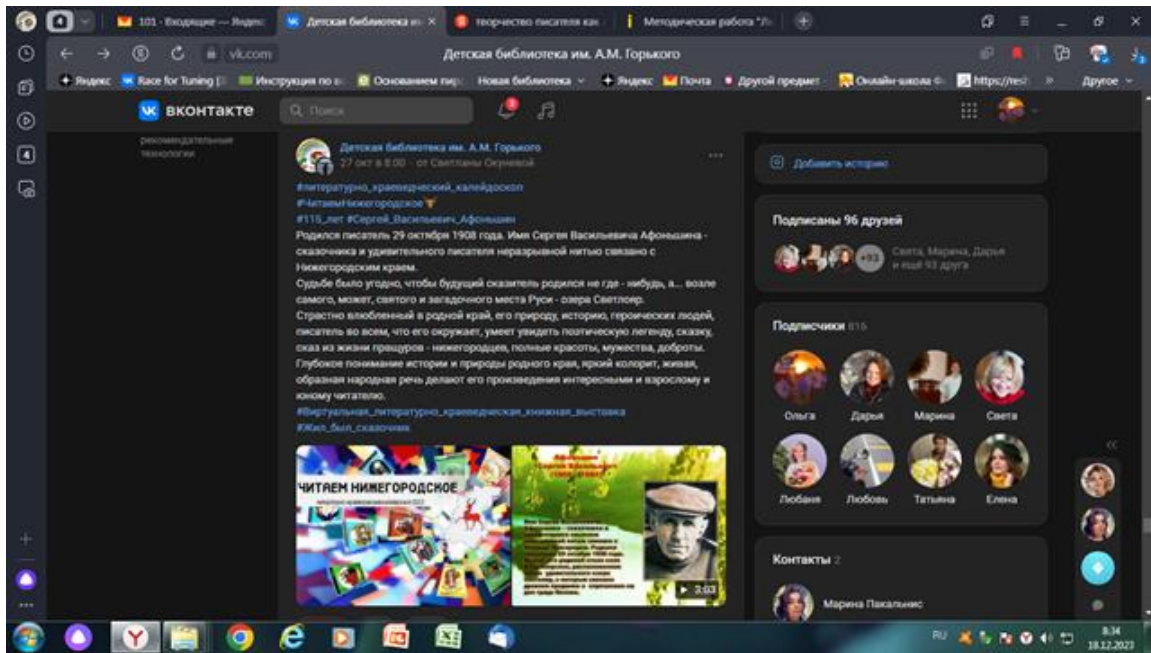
101 - Входящие — Яндекс
Детская библиотека им.
творчество писателя как
Методическая работа "Л
vk.com
Детская библиотека им. А.М. Горького
Яндекс
Race for Tuning
Инструкция по
Основанием пирс
Новая библиотека
Яндекс
Почта
Другой предмет
Онлайн-школа
https://resh
Другое
ВКОНТАКТЕ
Поиск
рекомендательные технологии
Детская библиотека им. А.М. Горького
27 окт в 8:00 · от Светланы Окуневой
#литературно_краеведческий_калейдоскоп
#ЧитаемНижегородское
#115_лет #Сергей_Васильевич_Афоньшин
Родился писатель 29 октября 1908 года. Имя Сергея Васильевича Афоньшина - сказочника и удивительного писателя неразрывной нитью связано с Нижегородским краем.
Судьбе было угодно, чтобы будущий сказитель родился не где - нибудь, а... возле самого, может, святого и загадочного места Руси - озера Светлояр.
Страстно влюбленный в родной край, его природу, историю, героических людей, писатель во всем, что его окружает, умеет увидеть поэтическую легенду, сказку, сказ из жизни пращуров - нижегородцев, полные красоты, мужества, доброты. Глубокое понимание истории и природы родного края, яркий колорит, живая, образная народная речь делают его произведения интересными и взрослому и юному читателю.
#Виртуальная_литературно_краеведческая_книжная_выставка
#Жил_был_сказочник
ЧИТАЕМ НИЖЕГОРОДСКОЕ
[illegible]
2:03
Добавить историю
Подписаны 96 друзей
+93
Света, Марина, Дарья и ещё 93 друга
Подписчики 816
Ольга
Дарья
Марина
Света
Любава
Любовь
Татьяна
Елена
Контакты 2
Марина Пакальнис
RU
8:34
18.12.2023